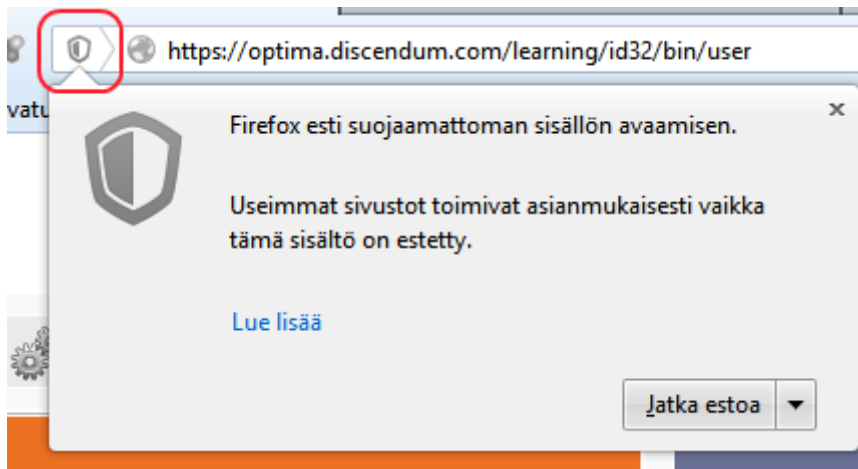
https://optima.discendum.com/learning/id32/bin/user

vatu

×

Firefox esti suojaamattoman sisällön avaamisen.

Useimmat sivustot toimivat asianmukaisesti vaikka tämä sisältö on estetty.

Lue lisää

Jatka estoa